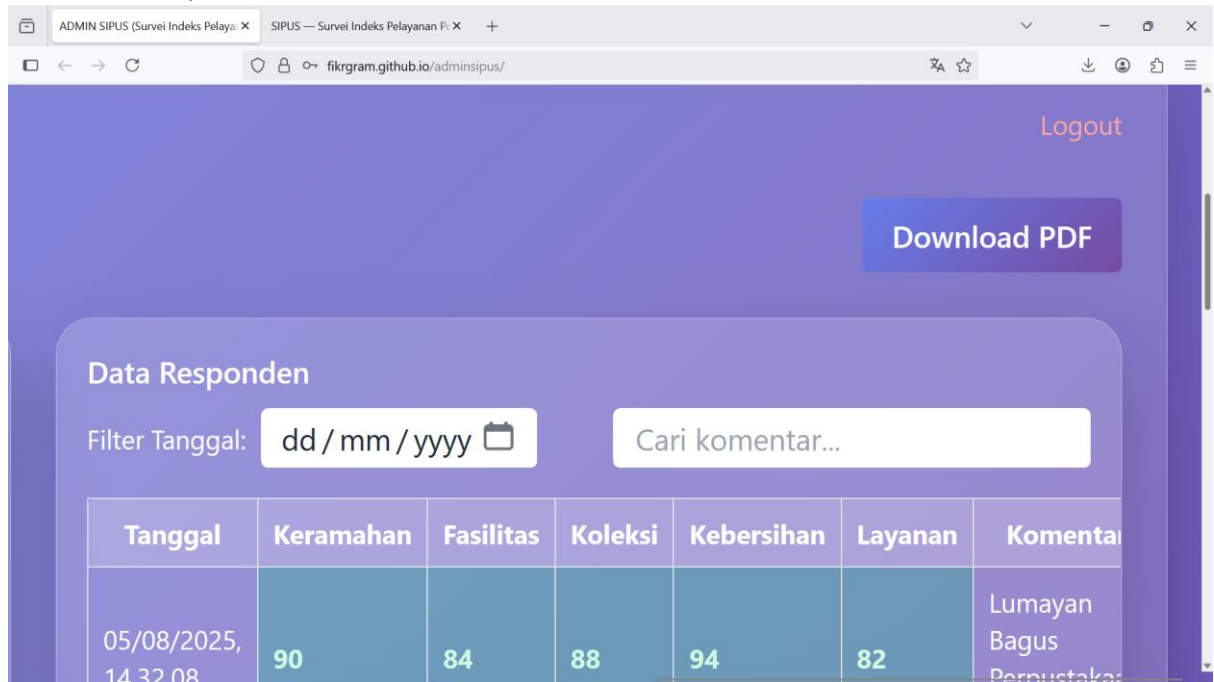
ADMIN SIPUS (Survei Indeks Pelaya ×
SIPUS — Survei Indeks Pelayanan P ×
+

fikrgram.github.io/adminsipus/

Logout

Download PDF

Data Responden

Filter Tanggal: dd / mm / yyyy

Cari komentar...

| Tanggal | Keramahan | Fasilitas | Koleksi | Kebersihan | Layanan | Komenta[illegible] |
|---|---|---|---|---|---|---|
| 05/08/2025, 14.32.08 | 90 | 84 | 88 | 94 | 82 | Lumayan Bagus Perpustaka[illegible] |